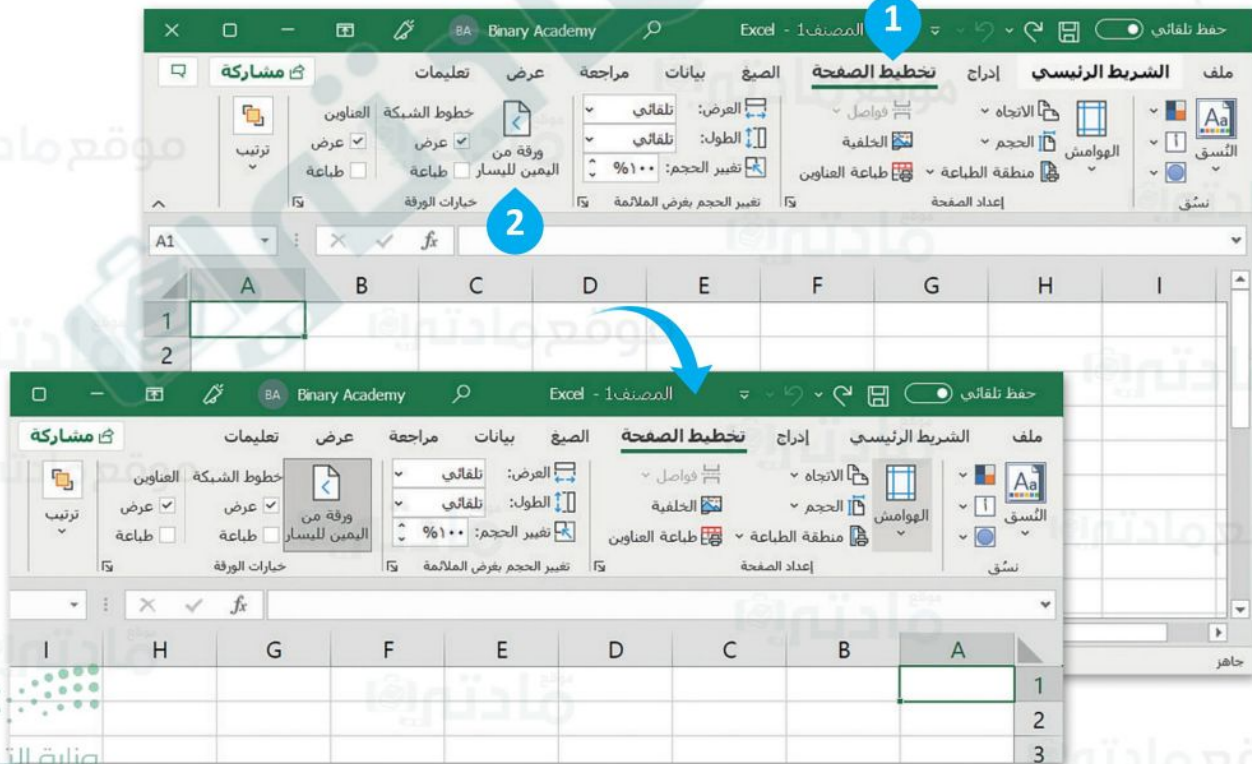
حفظ تلقائي Excel - المصنف1 BA Binary Academy 1

ملف الشريط الرئيسي إدراج تخطيط الصفحة الصيغ بيانات مراجعة عرض تعليمات مشاركة

النُسق نسُق الهوامش الاتجاه الحجم منطقة الطباعة فواصل الخلفية طباعة العناوين إعداد الصفحة

العرض: تلقائي الطول: تلقائي تغيير الحجم: ١٠٠% تغيير الحجم بغرض الملائمة

ورقة من اليمين لليسار خطوط الشبكة عرض طباعة العناوين عرض طباعة خيارات الورقة ترتيب

2

A1 $f_x$

A B C D E F G H I

1 2

حفظ تلقائي Excel - المصنف1 BA Binary Academy

ملف الشريط الرئيسي إدراج تخطيط الصفحة الصيغ بيانات مراجعة عرض تعليمات مشاركة

النُسق نسُق الهوامش الاتجاه الحجم منطقة الطباعة فواصل الخلفية طباعة العناوين إعداد الصفحة

العرض: تلقائي الطول: تلقائي تغيير الحجم: ١٠٠% تغيير الحجم بغرض الملائمة

ورقة من اليمين لليسار خطوط الشبكة عرض طباعة العناوين عرض طباعة خيارات الورقة ترتيب

$f_x$

I H G F E D C B A

1 2 3

جاهز